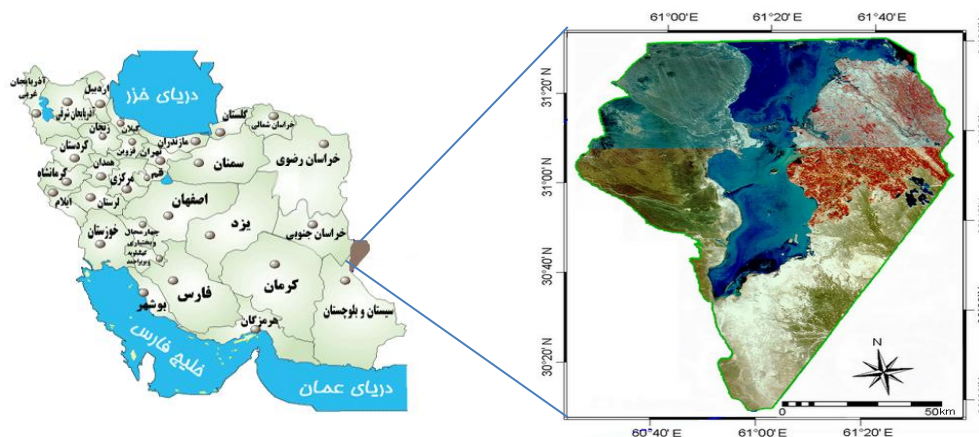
دریای خزر
آذربایجان غربی
اردبیل
آذربایجان شرقی
زنجان
گیلان
مازندران
گلستان
خراسان شمالی
کردستان
همدان
قزوین
تهران
البرز
سمنان
خراسان رضوی
کرمانشاه
مرکزی
قم
لرستان
ایلام
اصفهان
یزد
خوزستان
چهارمحال و بختیاری
کهگیلویه و بویراحمد
خراسان جنوبی
فارس
کرمان
بوشهر
هرمزگان
سیستان و بلوچستان
خلیج فارس
دریای عمان
61°00'E
61°20'E
61°40'E
31°20'N
31°00'N
30°40'N
30°20'N
N
0
50km
60°40'E
61°00'E
61°20'E